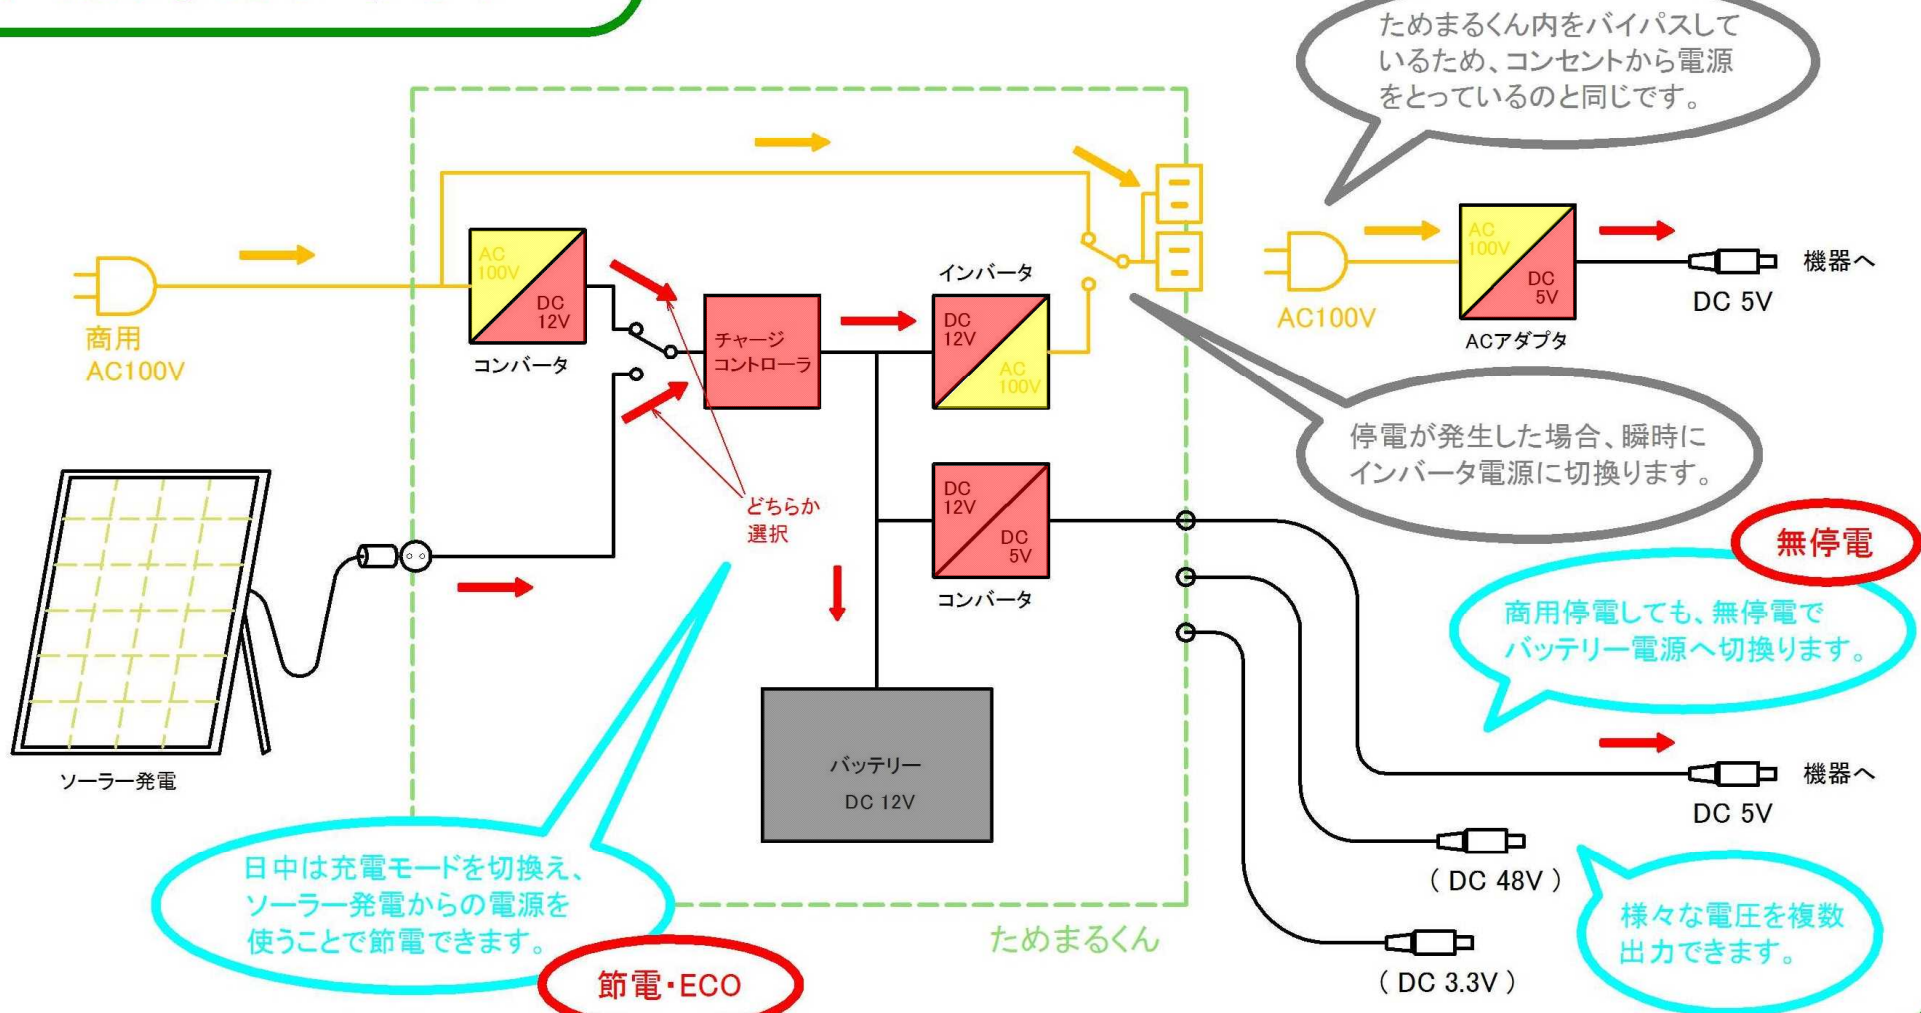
ためまるくん内をバイパスしているため、コンセントから電源をとっているのと同じです。

商用
AC100V

AC
100V
DC
12V
コンバータ

チャージコントローラ

インバータ
DC
12V
AC
100V

AC
100V
DC
5V
ACアダプタ

AC100V

DC 5V

機器へ

停電が発生した場合、瞬時にインバータ電源に切換ります。

どちらか選択

DC
12V
DC
5V
コンバータ

無停電

商用停電しても、無停電でバッテリー電源へ切換ります。

ソーラー発電

バッテリー
DC 12V

機器へ
DC 5V

( DC 48V )

( DC 3.3V )

様々な電圧を複数出力できます。

日中は充電モードを切換え、ソーラー発電からの電源を使うことで節電できます。

節電・ECO

ためまるくん